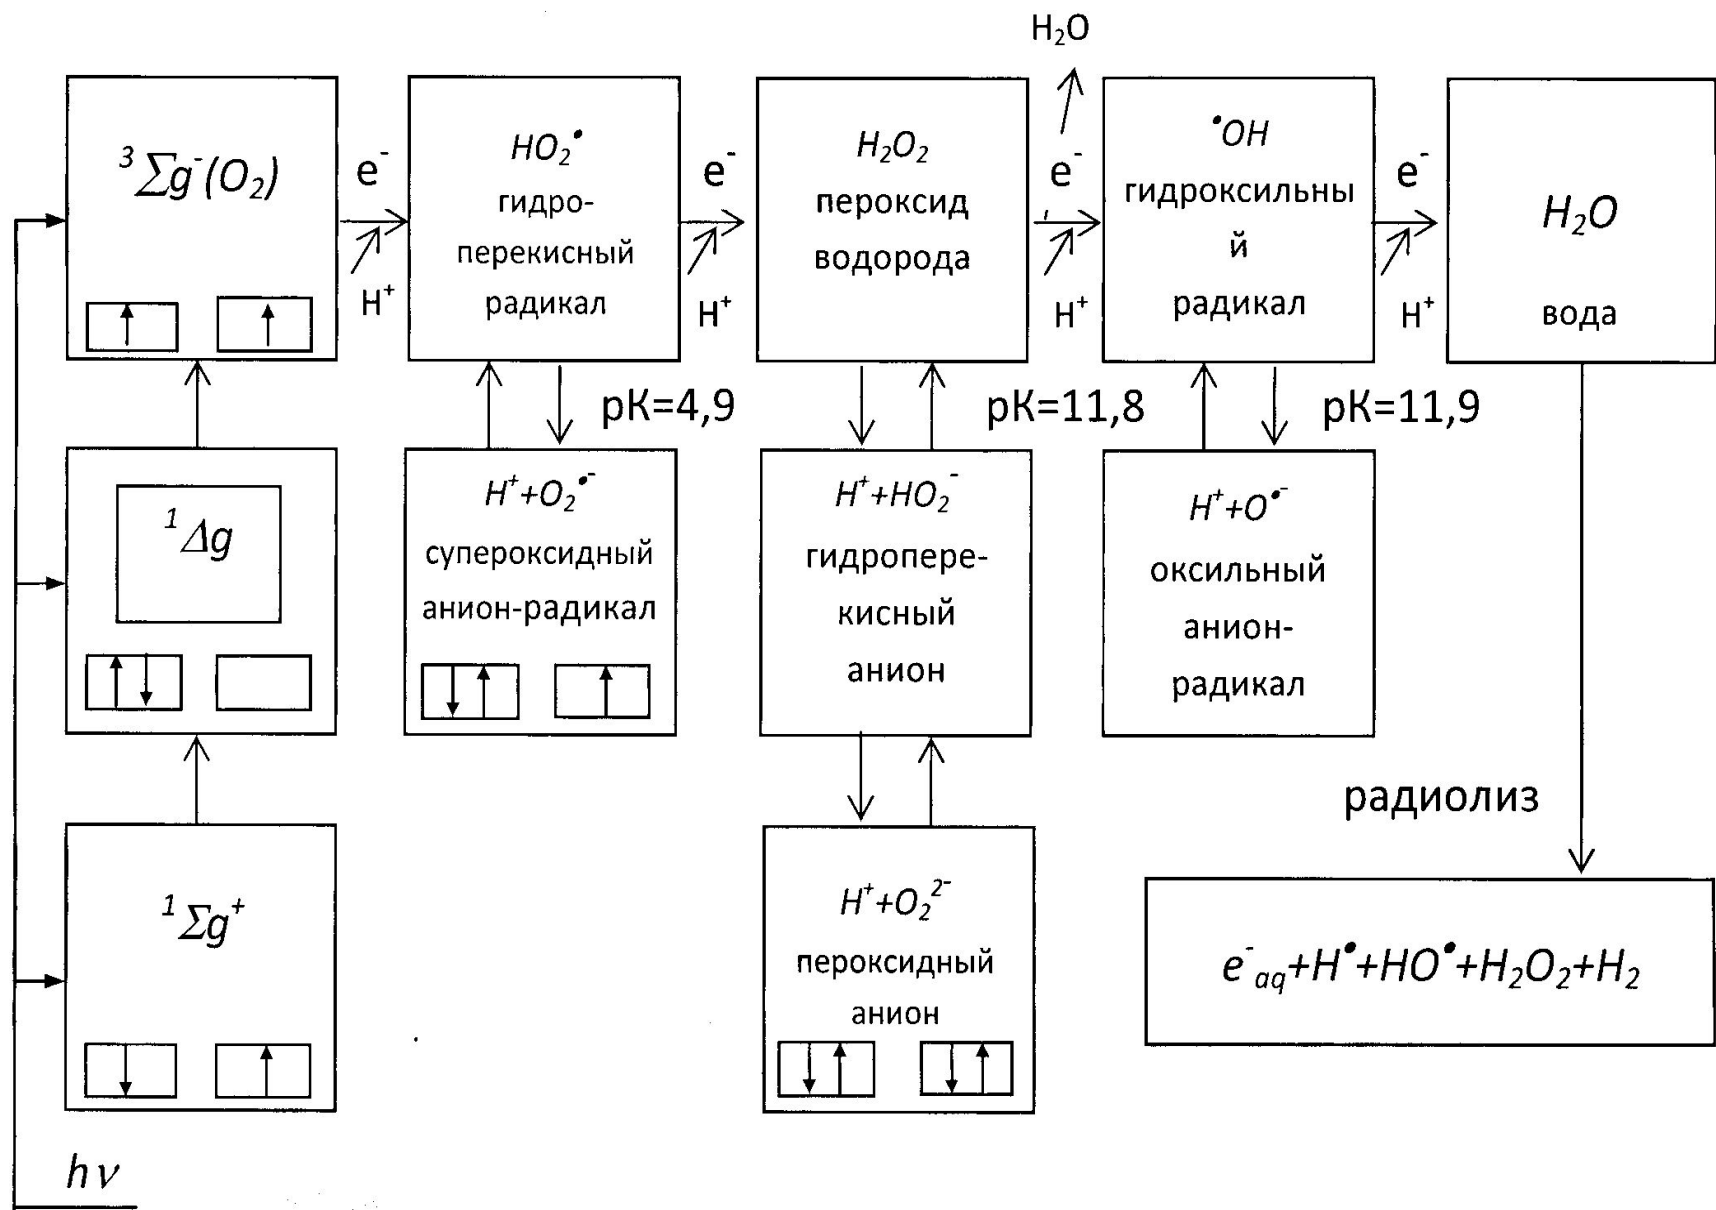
$H_2O$

$^3\Sigma g^-(O_2)$

$e^-$

$H^+$

$HO_2^\bullet$ гидро-перекисный радикал

$e^-$

$H^+$

$H_2O_2$ пероксид водорода

$e^-$

$H^+$

$^\bullet OH$ гидроксильный радикал

$e^-$

$H^+$

$H_2O$ вода

pK=4,9

pK=11,8

pK=11,9

$^1\Delta g$

$H^++O_2^{\bullet-}$ супероксидный анион-радикал

$H^++HO_2^-$ гидропере-кисный анион

$H^++O^{\bullet-}$ оксильный анион-радикал

радиолиз

$^1\Sigma g^+$

$H^++O_2^{2-}$ пероксидный анион

$e^-_{aq}+H^\bullet+HO^\bullet+H_2O_2+H_2$

$h\nu$